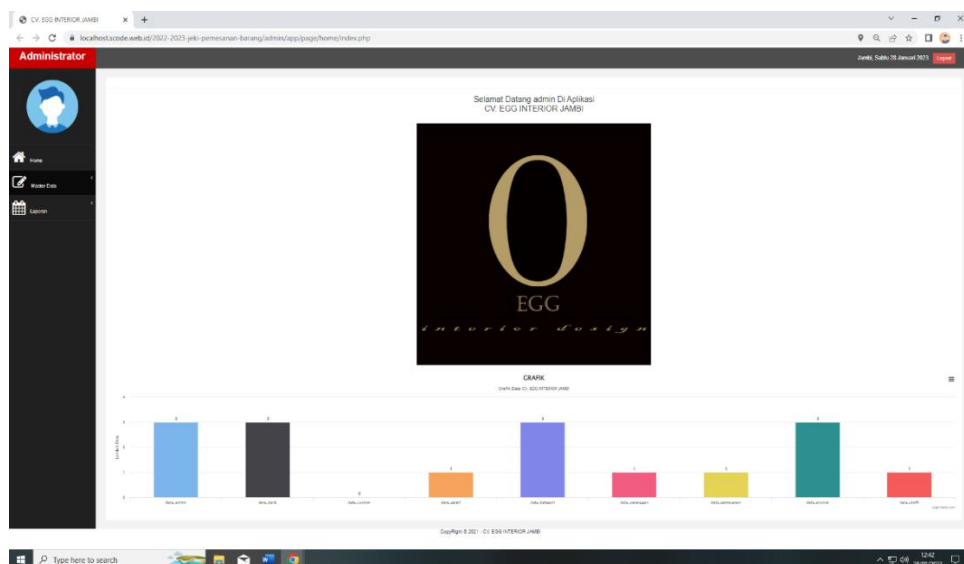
CV. EGG INTERIOR JAMBI

localhost.scode.web.id/2022-2023-jeki-pemesanan-barang/admin/app/page/home/index.php

Administrator

Jambi, Sabtu 28 Januari 2023 Logout

Home

Master Data

Laporan

Selamat Datang admin Di Aplikasi
CV. EGG INTERIOR JAMBI

O
EGG
interior design

GRAFIK
Grafik Data CV. EGG INTERIOR JAMBI

3 3 0 1 3 1 1 3 1

4
3
2
1
0

Jumlah Data

data_admin data_bank data_custom data_jenis data_kategori data_pemesanan data_pembayaran data_produk data_profil

CopyRight © 2021 - CV. EGG INTERIOR JAMBI

Type here to search

12:42